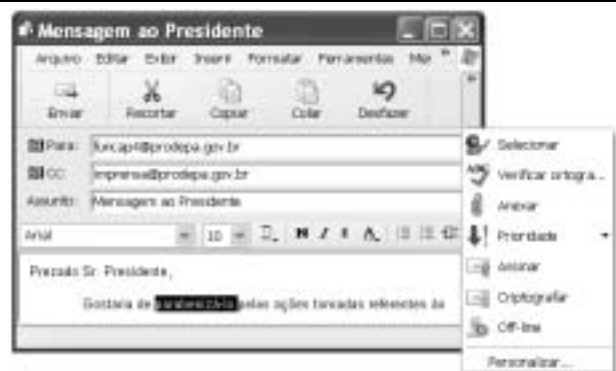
Mensagem ao Presidente

Arquivo Editar Exibir Inserir Formatar Ferramentas Me

Enviar Recortar Copiar Colar Desfazer

Para: funcap4@prodepa.gov.br

Cc: imprensa@prodepa.gov.br

Assunto: Mensagem ao Presidente

Arial 10

Prezado Sr. Presidente,

Gostaria de parabenizá-lo pelas ações tomadas referentes às

Selecionar
Verificar ortogra...
Anexar
Prioridade
Assinar
Criptografar
Off-line
Personalizar...